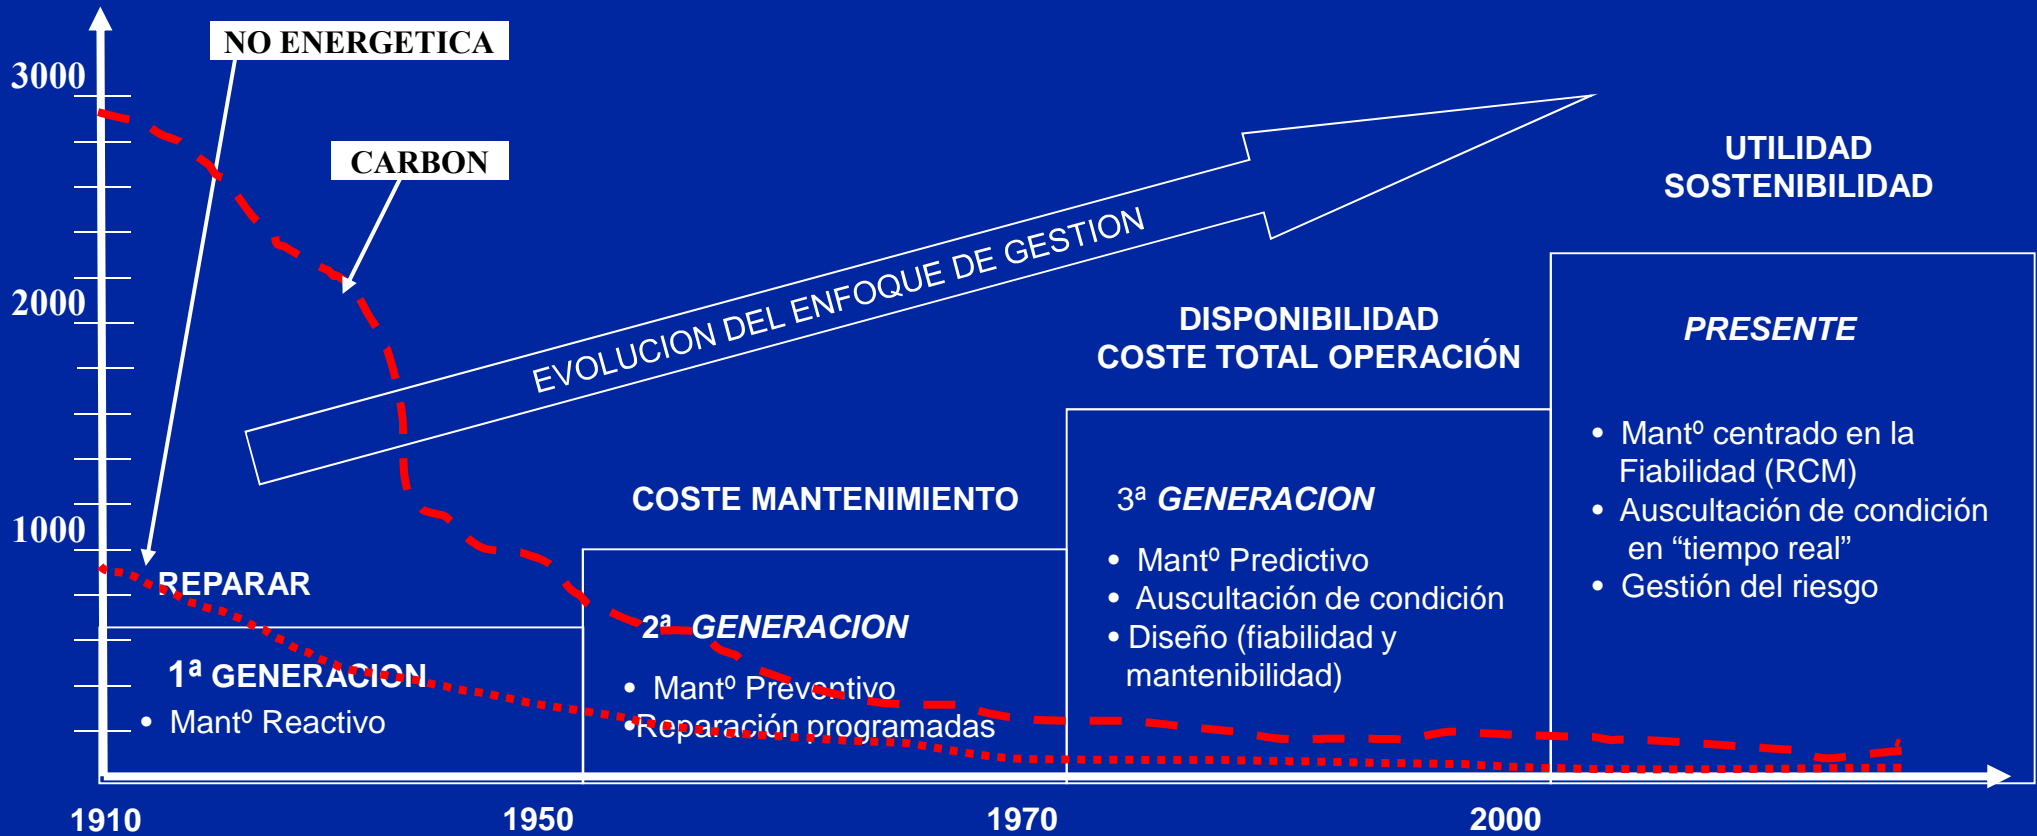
3000

2000

1000

NO ENERGETICA

CARBON

EVOLUCION DEL ENFOQUE DE GESTION

UTILIDAD
SOSTENIBILIDAD

DISPONIBILIDAD
COSTE TOTAL OPERACIÓN

COSTE MANTENIMIENTO

REPARAR

1ª GENERACION
• Mantº Reactivo

2ª GENERACION
• Mantº Preventivo
•Reparación programadas

3ª GENERACION
• Mantº Predictivo
• Auscultación de condición
• Diseño (fiabilidad y mantenibilidad)

PRESENTE
• Mantº centrado en la Fiabilidad (RCM)
• Auscultación de condición en “tiempo real”
• Gestión del riesgo

1910 1950 1970 2000